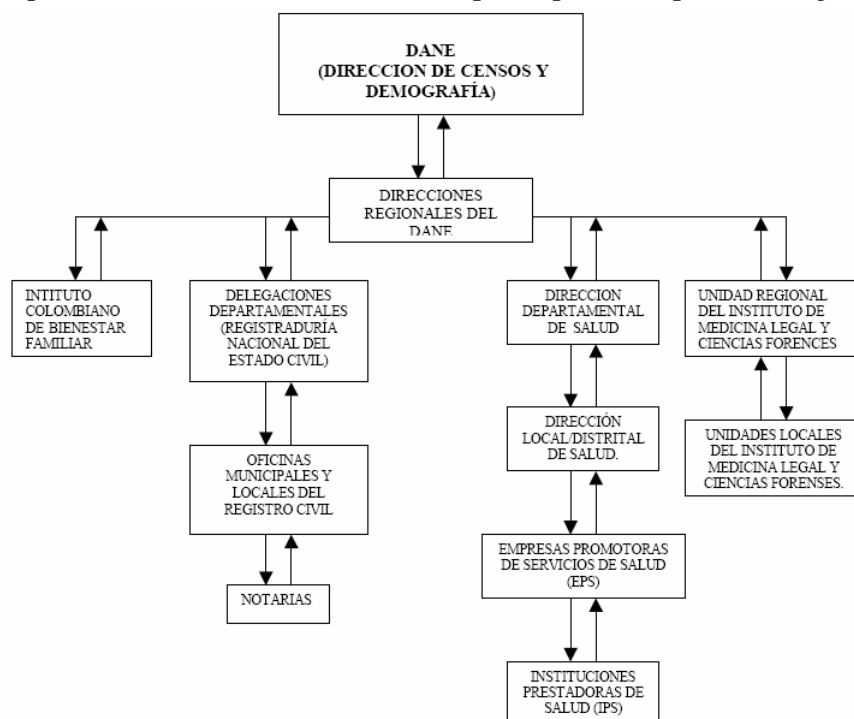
DANE
(DIRECCION DE CENSOS Y DEMOGRAFÍA)

DIRECCIONES REGIONALES DEL DANE

INSTITUTO COLOMBIANO DE BIENESTAR FAMILIAR

DELEGACIONES DEPARTAMENTALES (REGISTRADURÍA NACIONAL DEL ESTADO CIVIL)

OFICINAS MUNICIPALES Y LOCALES DEL REGISTRO CIVIL

NOTARIAS

DIRECCION DEPARTAMENTAL DE SALUD

DIRECCIÓN LOCAL/DISTRITAL DE SALUD.

EMPRESAS PROMOTORAS DE SERVICIOS DE SALUD (EPS)

INSTITUCIONES PRESTADORAS DE SALUD (IPS)

UNIDAD REGIONAL DEL INSTITUTO DE MEDICINA LEGAL Y CIENCIAS FORENCES

UNIDADES LOCALES DEL INSTITUTO DE MEDICINA LEGAL Y CIENCIAS FORENSES.